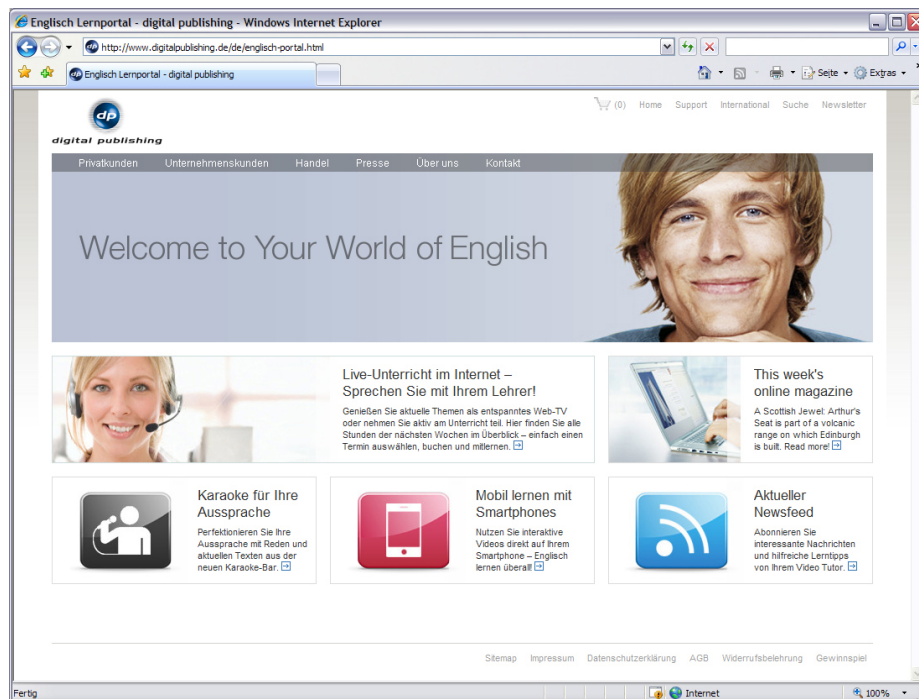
Englisch Lernportal - digital publishing - Windows Internet Explorer

http://www.digitalpublishing.de/de/englisch-portal.html

Englisch Lernportal - digital publishing

Seite · Extras ·

dp
digital publishing

(0) Home Support International Suche Newsletter

Privatkunden Unternehmenskunden Handel Presse Über uns Kontakt

Welcome to Your World of English

Live-Unterricht im Internet – Sprechen Sie mit Ihrem Lehrer!

Genießen Sie aktuelle Themen als entspanntes Web-TV oder nehmen Sie aktiv am Unterricht teil. Hier finden Sie alle Stunden der nächsten Wochen im Überblick – einfach einen Termin auswählen, buchen und mitlernen.

This week's online magazine

A Scottish Jewel: Arthur's Seat is part of a volcanic range on which Edinburgh is built. Read more!

Karaoke für Ihre Aussprache

Perfektionieren Sie Ihre Aussprache mit Reden und aktuellen Texten aus der neuen Karaoke-Bar.

Mobil lernen mit Smartphones

Nutzen Sie interaktive Videos direkt auf Ihrem Smartphone – Englisch lernen überall!

Aktueller Newsfeed

Abonnieren Sie interessante Nachrichten und hilfreiche Lerntipps von Ihrem Video Tutor.

Sitemap Impressum Datenschutzerklärung AGB Widerrufsbelehrung Gewinnspiel

Fertig

Internet

100%